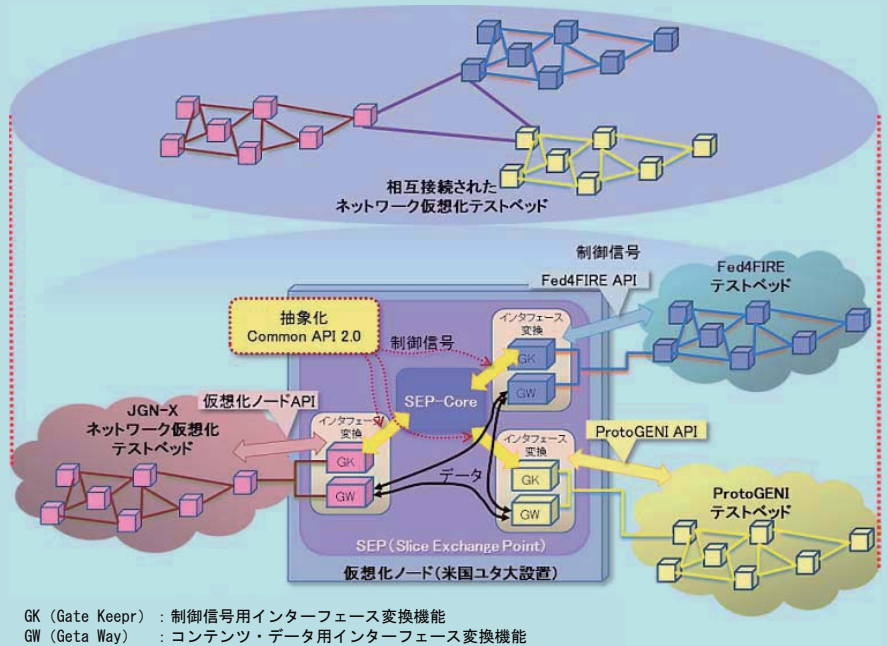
相互接続された
ネットワーク仮想化テストベッド

制御信号

Fed4FIRE API

Fed4FIRE
テストベッド

抽象化
Common API 2.0

制御信号

インタフェース
変換

GK

GW

SEP-Core

仮想化ノードAPI

JGN-X
ネットワーク仮想化
テストベッド

インタフェース
変換

GK

GW

インタフェース
変換

GK

GW

データ

ProtoGENI API

ProtoGENI
テストベッド

SEP（Slice Exchange Point）

仮想化ノード（米国ユタ大設置）

GK（Gate Keepr）：制御信号用インターフェース変換機能
GW（Geta Way）　：コンテンツ・データ用インターフェース変換機能